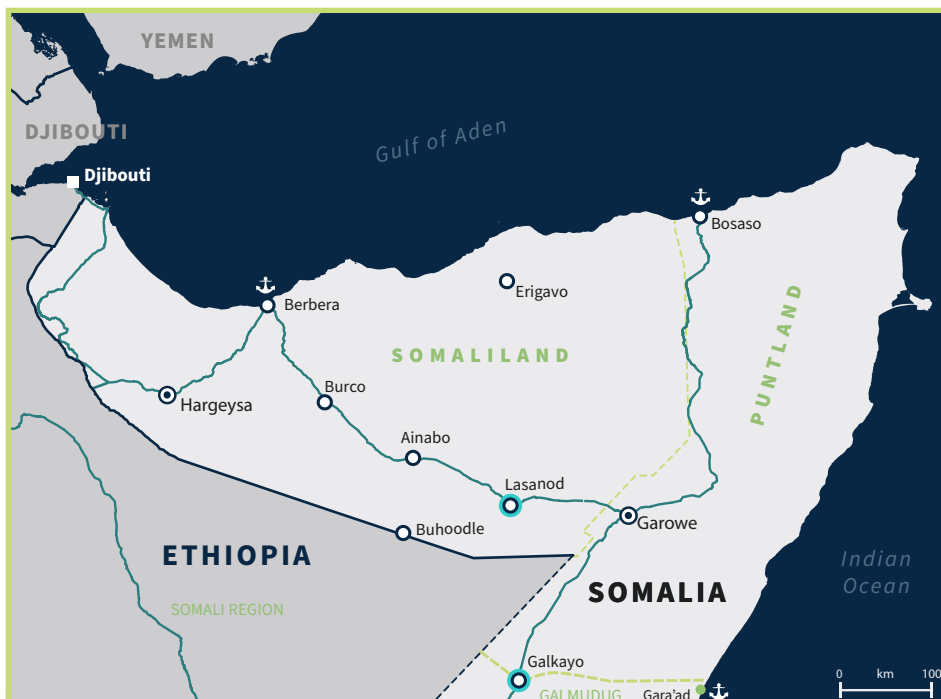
YEMEN

DJIBOUTI

Djibouti

Gulf of Aden

Bosaso

Berbera

Erigavo

SOMALILAND

PUNTLAND

Hargeysa

Burco

Ainabo

Lasanod

Garowe

Buhoodle

ETHIOPIA

SOMALIA

Indian Ocean

SOMALI REGION

Galkayo

GALMUDUG

Gara'ad

0 km 100